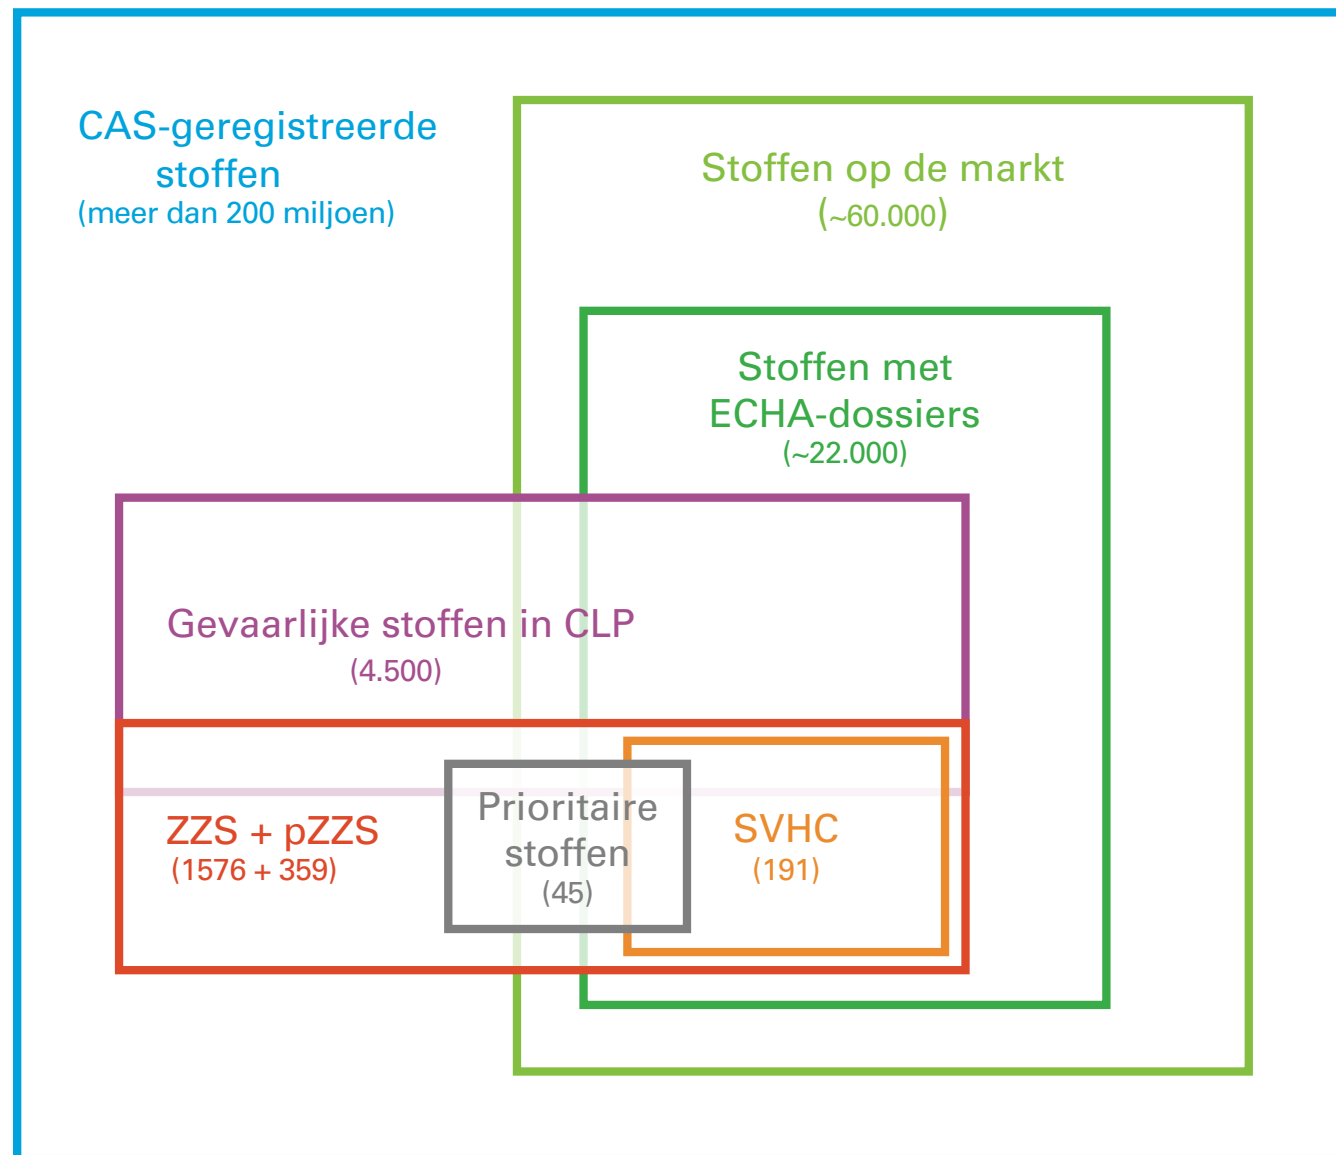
CAS-geregistreerde stoffen
(meer dan 200 miljoen)

Stoffen op de markt
(~60.000)

Stoffen met ECHA-dossiers
(~22.000)

Gevaarlijke stoffen in CLP
(4.500)

ZZS + pZZS
(1576 + 359)

Prioritaire stoffen
(45)

SVHC
(191)